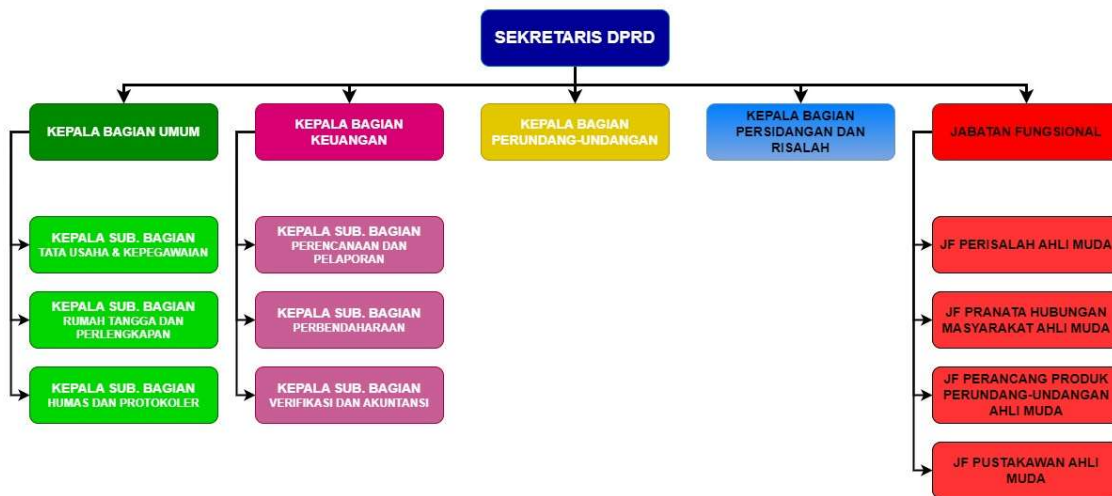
SEKRETARIS DPRD

KEPALA BAGIAN UMUM

KEPALA SUB. BAGIAN TATA USAHA & KEPEGAWAIAN

KEPALA SUB. BAGIAN RUMAH TANGGA DAN PERLENGKAPAN

KEPALA SUB. BAGIAN HUMAS DAN PROTOKOLER

KEPALA BAGIAN KEUANGAN

KEPALA SUB. BAGIAN PERENCANAAN DAN PELAPORAN

KEPALA SUB. BAGIAN PERBENDAHARAAN

KEPALA SUB. BAGIAN VERIFIKASI DAN AKUNTANSI

KEPALA BAGIAN PERUNDANG-UNDANGAN

KEPALA BAGIAN PERSIDANGAN DAN RISALAH

JABATAN FUNGSIONAL

JF PERISALAH AHLI MUDA

JF PRANATA HUBUNGAN MASYARAKAT AHLI MUDA

JF PERANCANG PRODUK PERUNDANG-UNDANGAN AHLI MUDA

JF PUSTAKAWAN AHLI MUDA